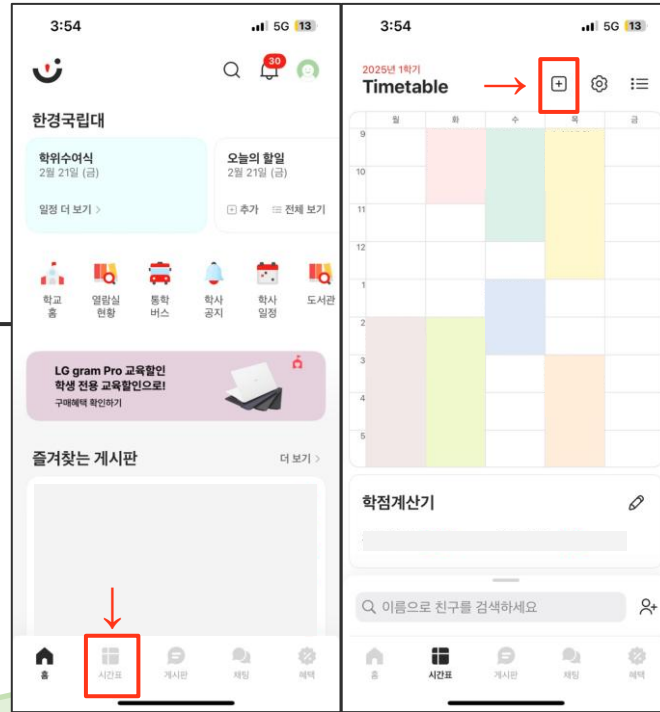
3:54
5G 13

30

한경국립대

학위수여식
2월 21일 (금)

일정 더 보기 >

오늘의 할일
2월 21일 (금)

추가 전체 보기

학교 홈
열람실 현황
통학 버스
학사 공지
학사 일정
도서관

LG gram Pro 교육할인
학생 전용 교육할인으로!
구매혜택 확인하기

즐겨찾는 게시판
더 보기 >

홈
시간표
게시판
채팅
혜택

3:54
5G 13

2025년 1학기
Timetable

| | 월 | 화 | 수 | 목 | 금 |
|---|---|---|---|---|---|
| 9 | | | | | |
| 10 | | | | | |
| 11 | | | | | |
| 12 | | | | | |
| 1 | | | | | |
| 2 | | | | | |
| 3 | | | | | |
| 4 | | | | | |
| 5 | | | | | |

학점계산기

이름으로 친구를 검색하세요

홈
시간표
게시판
채팅
혜택